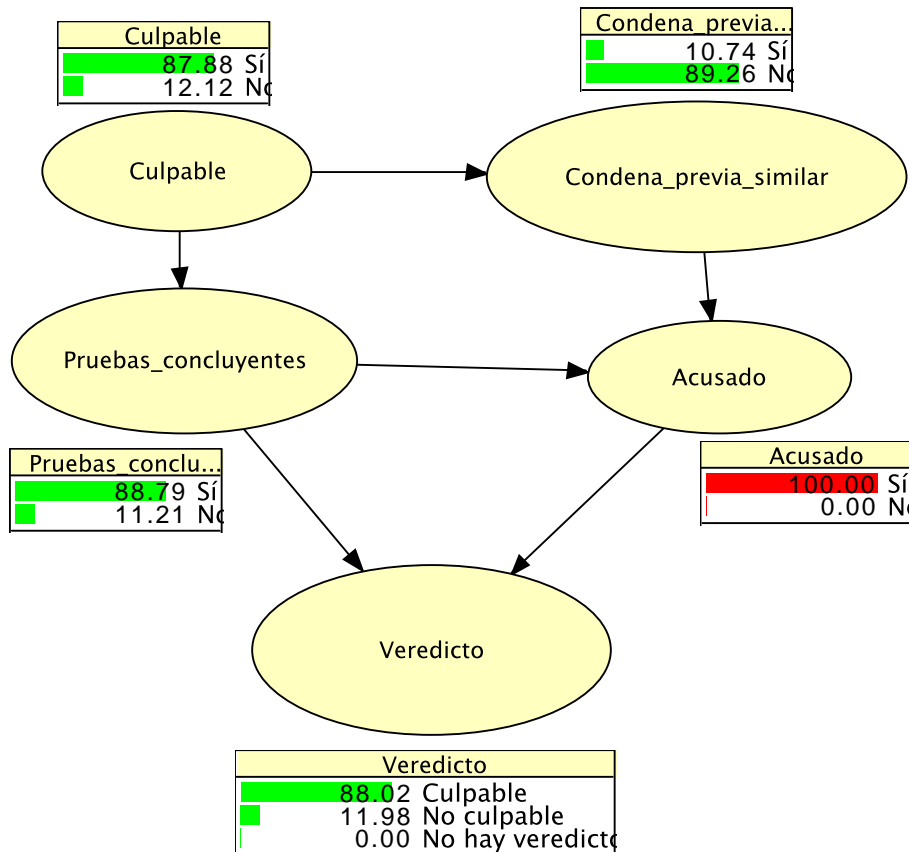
Culpable
87.88 Sí
12.12 No

Condena_previa...
10.74 Sí
89.26 No

Culpable

Condena_previa_similar

Pruebas_concluyentes

Acusado

Pruebas_conclu...
88.79 Sí
11.21 No

Acusado
100.00 Sí
0.00 No

Veredicto

Veredicto
88.02 Culpable
11.98 No culpable
0.00 No hay veredicto